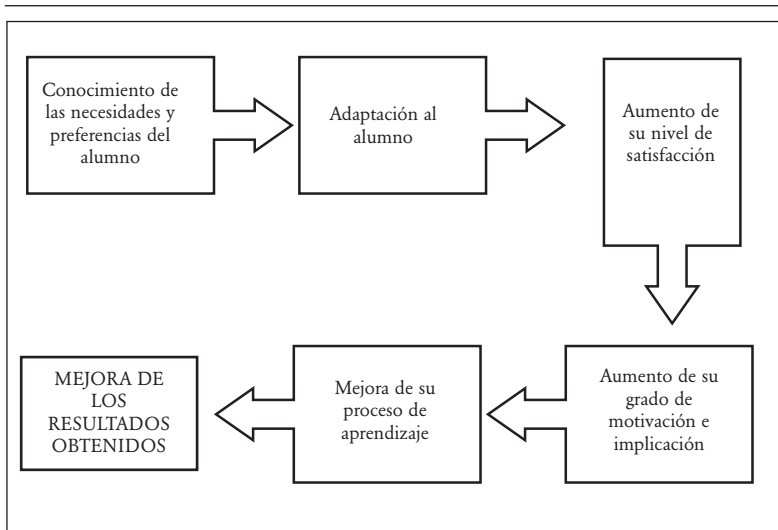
Conocimiento de las necesidades y preferencias del alumno

Adaptación al alumno

Aumento de su nivel de satisfacción

Aumento de su grado de motivación e implicación

Mejora de su proceso de aprendizaje

MEJORA DE LOS RESULTADOS OBTENIDOS